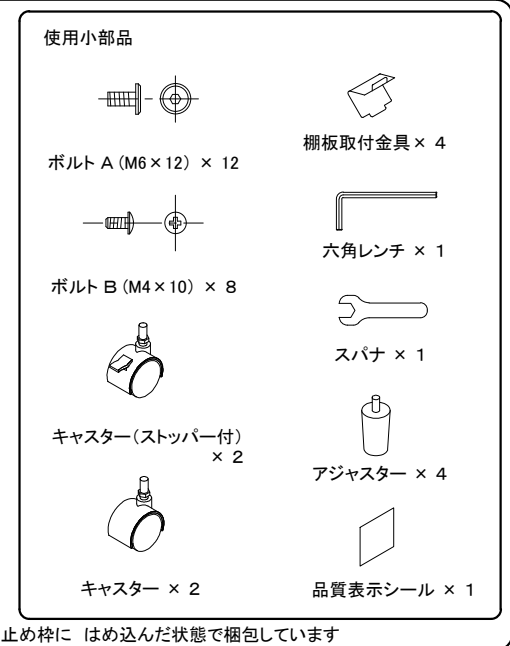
使用小部品

ボルト A (M6×12) × 12

棚板取付金具× 4

六角レンチ × 1

ボルト B (M4×10) × 8

スパナ × 1

キャスター（ストッパー付） × 2

アジャスター × 4

キャスター × 2

品質表示シール × 1

止め枠に はめ込んだ状態で梱包しています